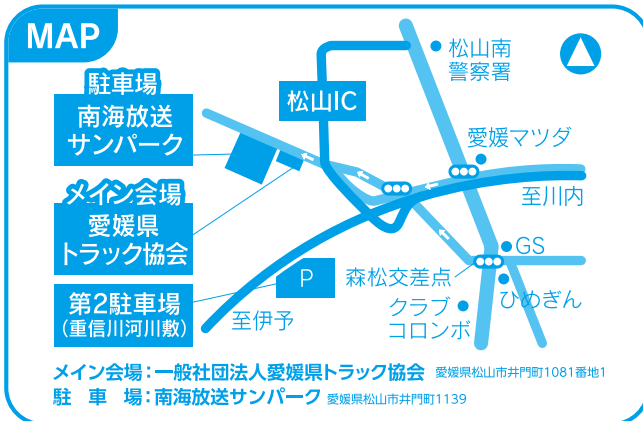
MAP

駐車場
南海放送
サンパーク

メイン会場
愛媛県
トラック協会

第2駐車場
(重信川河川敷)

松山IC

松山南
警察署

愛媛マツダ

至川内

GS

森松交差点

ひめぎん

クラブ
コロンボ

P

至伊予

メイン会場：一般社団法人愛媛県トラック協会 愛媛県松山市井門町1081番地1
駐 車 場：南海放送サンパーク 愛媛県松山市井門町1139